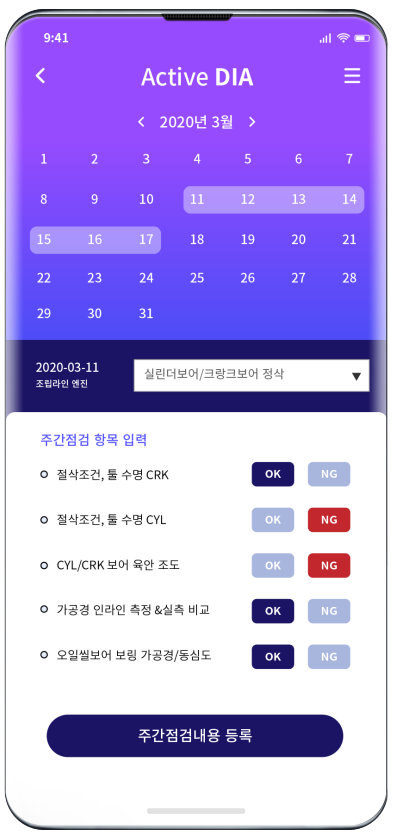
9:41

‹ Active DIA ☰

‹ 2020년 3월 ›

| | | | | | | |
|---|---|---|---|---|---|---|
| 1 | 2 | 3 | 4 | 5 | 6 | 7 |
| 8 | 9 | 10 | 11 | 12 | 13 | 14 |
| 15 | 16 | 17 | 18 | 19 | 20 | 21 |
| 22 | 23 | 24 | 25 | 26 | 27 | 28 |
| 29 | 30 | 31 | | | | |

2020-03-11
조립라인 엔진

실린더보어/크랑크보어 정삭 ▼

주간점검 항목 입력

절삭조건, 툴 수명 CRK OK NG

절삭조건, 툴 수명 CYL OK NG

CYL/CRK 보어 육안 조도 OK NG

가공경 인라인 측정 &실측 비교 OK NG

오일씰보어 보링 가공경/동심도 OK NG

주간점검내용 등록